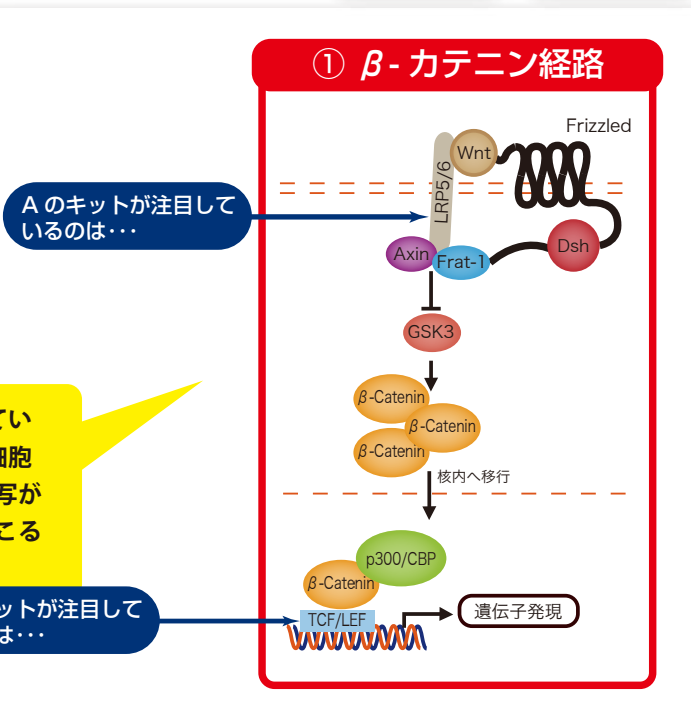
① β-カテニン経路

Frizzled

Wnt

LRP5/6

A のキットが注目しているのは･･･

Axin

Frat-1

Dsh

GSK3

てい
細胞
与が
こる

β-Catenin
β-Catenin
β-Catenin

核内へ移行

p300/CBP

β-Catenin

ットが注目して
は･･･

TCF/LEF

遺伝子発現